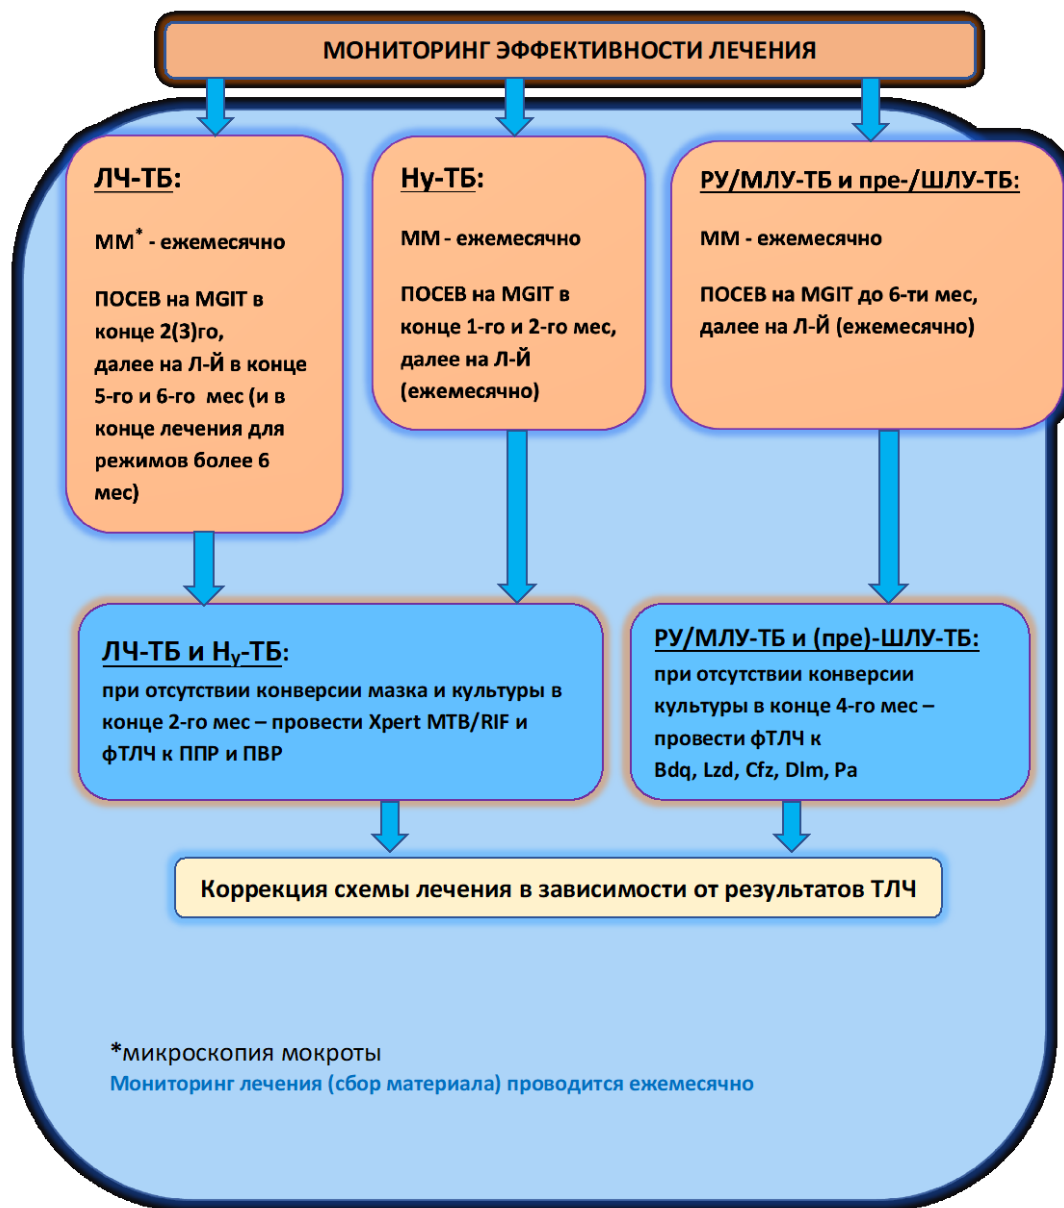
МОНИТОРИНГ ЭФФЕКТИВНОСТИ ЛЕЧЕНИЯ

ЛЧ-ТБ:

ММ$^{*}$ - ежемесячно

ПОСЕВ на MGIT в конце 2(3)го, далее на Л-Й в конце 5-го и 6-го мес (и в конце лечения для режимов более 6 мес)

Ну-ТБ:

ММ - ежемесячно

ПОСЕВ на MGIT в конце 1-го и 2-го мес, далее на Л-Й (ежемесячно)

РУ/МЛУ-ТБ и пре-/ШЛУ-ТБ:

ММ - ежемесячно

ПОСЕВ на MGIT до 6-ти мес, далее на Л-Й (ежемесячно)

ЛЧ-ТБ и Н$_{у}$-ТБ:

при отсутствии конверсии мазка и культуры в конце 2-го мес – провести Xpert MTB/RIF и фТЛЧ к ППР и ПВР

РУ/МЛУ-ТБ и (пре)-ШЛУ-ТБ:

при отсутствии конверсии культуры в конце 4-го мес – провести фТЛЧ к Bdq, Lzd, Cfz, Dlm, Pa

Коррекция схемы лечения в зависимости от результатов ТЛЧ

*микроскопия мокроты
Мониторинг лечения (сбор материала) проводится ежемесячно